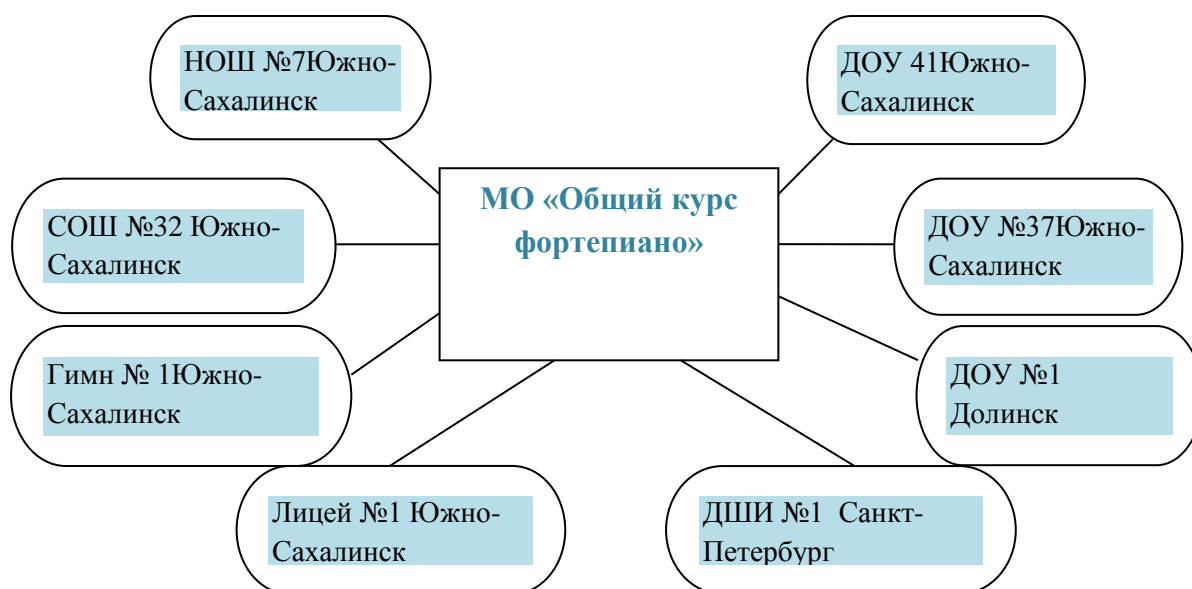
МО «Общий курс фортепиано»

НОШ №7Южно-Сахалинск

ДОУ 41Южно-Сахалинск

СОШ №32 Южно-Сахалинск

ДОУ №37Южно-Сахалинск

Гимн № 1Южно-Сахалинск

ДОУ №1 Долинск

Лицей №1 Южно-Сахалинск

ДШИ №1 Санкт-Петербург